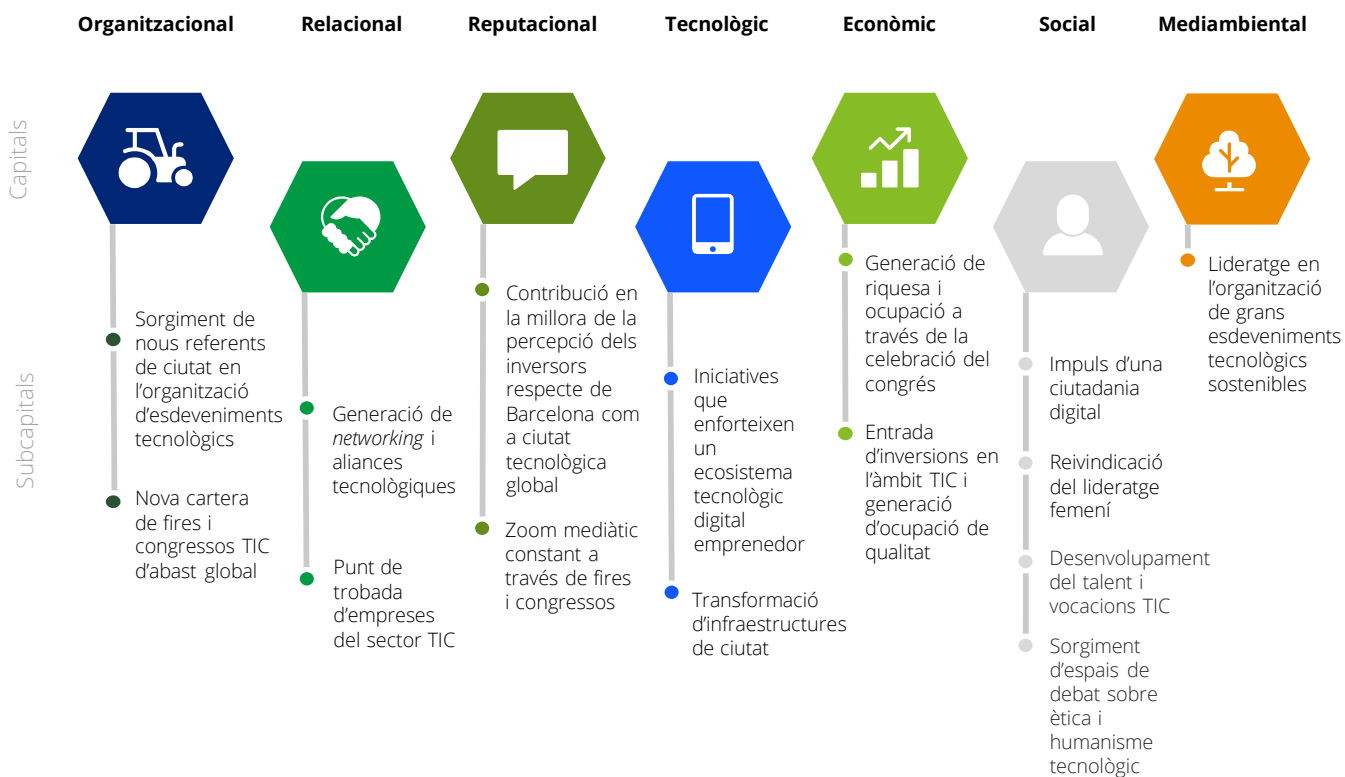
Organitzacional Relacional Reputacional Tecnològic Econòmic Social Mediambiental

Capitals

Subcapitals

Sorgiment de nous referents de ciutat en l'organització d'esdeveniments tecnològics

Nova cartera de fires i congressos TIC d'abast global

Generació de *networking* i aliances tecnològiques

Punt de trobada d'empreses del sector TIC

Contribució en la millora de la percepció dels inversors respecte de Barcelona com a ciutat tecnològica global

Zoom mediàtic constant a través de fires i congressos

Iniciatives que enforteixen un ecosistema tecnològic digital emprenedor

Transformació d'infraestructures de ciutat

Generació de riquesa i ocupació a través de la celebració del congrés

Entrada d'inversions en l'àmbit TIC i generació d'ocupació de qualitat

Impuls d'una ciutadania digital

Reivindicació del lideratge femení

Desenvolupament del talent i vocacions TIC

Sorgiment d'espais de debat sobre ètica i humanisme tecnològic

Lideratge en l'organització de grans esdeveniments tecnològics sostenibles